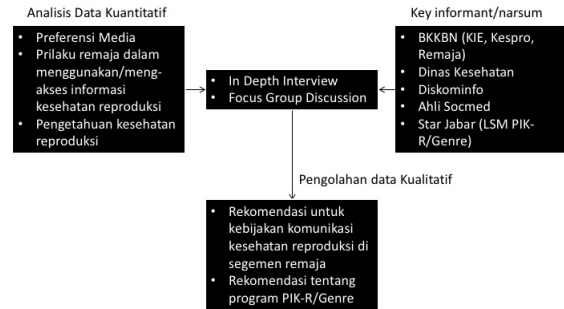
Analisis Data Kuantitatif

- Preferensi Media
- Prilaku remaja dalam menggunakan/mengakses informasi kesehatan reproduksi
- Pengetahuan kesehatan reproduksi

Key informant/narsum

- BKKBN (KIE, Kespro, Remaja)
- Dinas Kesehatan
- Diskominfo
- Ahli Socmed
- Star Jabar (LSM PIK-R/Genre)

- In Depth Interview
- Focus Group Discussion

Pengolahan data Kualitatif

- Rekomendasi untuk kebijakan komunikasi kesehatan reproduksi di segemen remaja
- Rekomendasi tentang program PIK-R/Genre